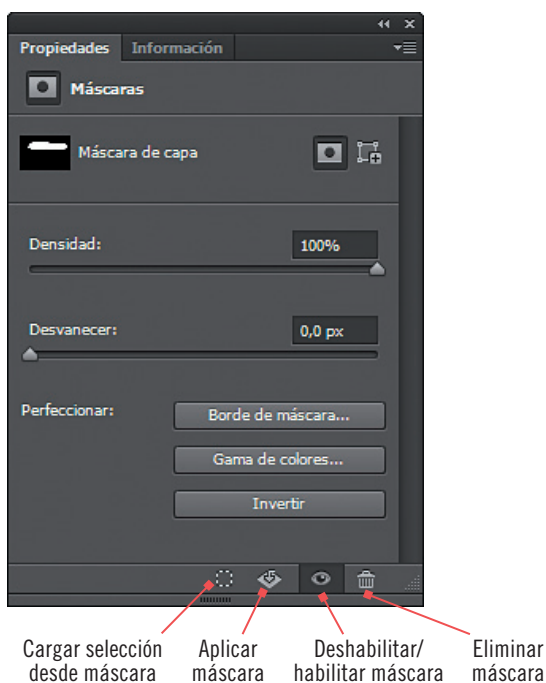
Propiedades Información

Máscaras

Máscara de capa

Densidad: 100%

Desvanecer: 0,0 px

Perfeccionar: Borde de máscara...

Gama de colores...

Invertir

Cargar selección desde máscara

Aplicar máscara

Deshabilitar/ habilitar máscara

Eliminar máscara